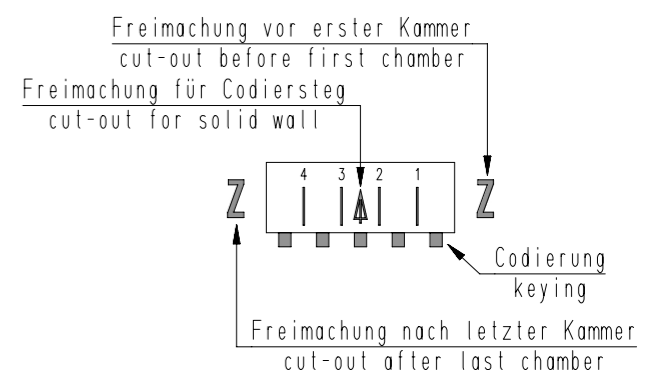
Freimachung vor erster Kammer
cut-out before first chamber

Freimachung für Codiersteg
cut-out for solid wall

4 3 2 1

Z

Z

Codierung
keying

Freimachung nach letzter Kammer
cut-out after last chamber